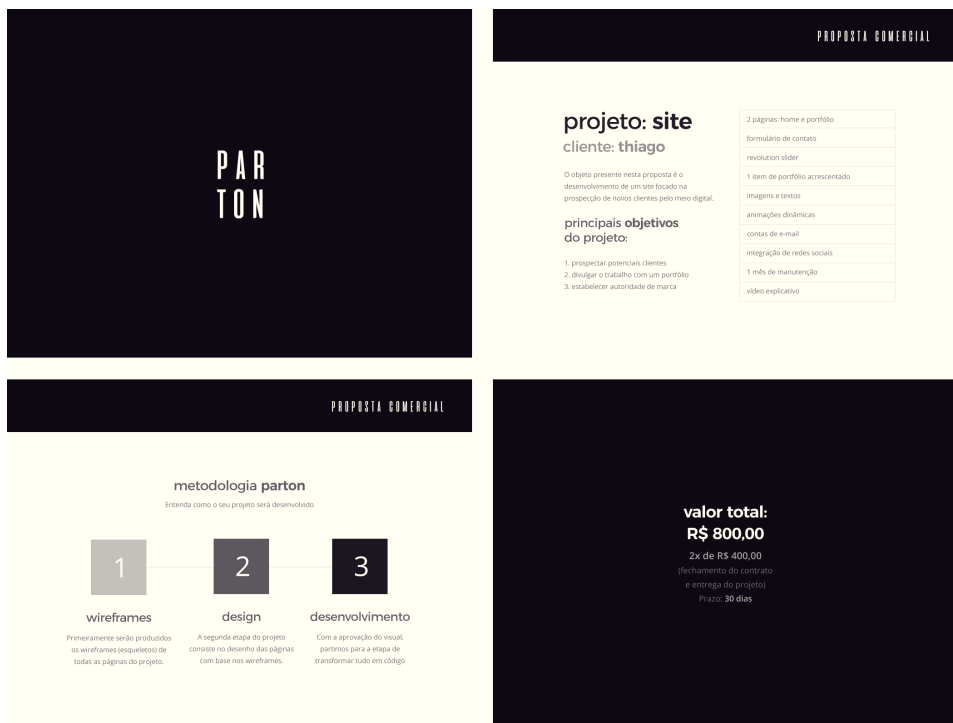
PAR
TON

PROPOSTA COMERCIAL

projeto: site
cliente: thiago

O objeto presente nesta proposta é o desenvolvimento de um site focado na prospecção de novos clientes pelo meio digital.

principais objetivos do projeto:

1. prospectar potenciais clientes
2. divulgar o trabalho com um portfólio
3. estabelecer autoridade de marca

| 2 páginas: home e portfólio |
|---|
| formulário de contato |
| revolution slider |
| 1 item de portfólio acrescentado |
| imagens e textos |
| animações dinâmicas |
| contas de e-mail |
| integração de redes sociais |
| 1 mês de manutenção |
| vídeo explicativo |

PROPOSTA COMERCIAL

metodologia parton
Entenda como o seu projeto será desenvolvido

1
wireframes
Primeiramente serão produzidos os wireframes (esqueletos) de todas as páginas do projeto.

2
design
A segunda etapa do projeto consiste no desenho das páginas, com base nos wireframes.

3
desenvolvimento
Com a aprovação do visual, partimos para a etapa de transformar tudo em código

valor total:
R$ 800,00
2x de R$ 400,00
(fechamento do contrato e entrega do projeto)
Prazo: 30 dias